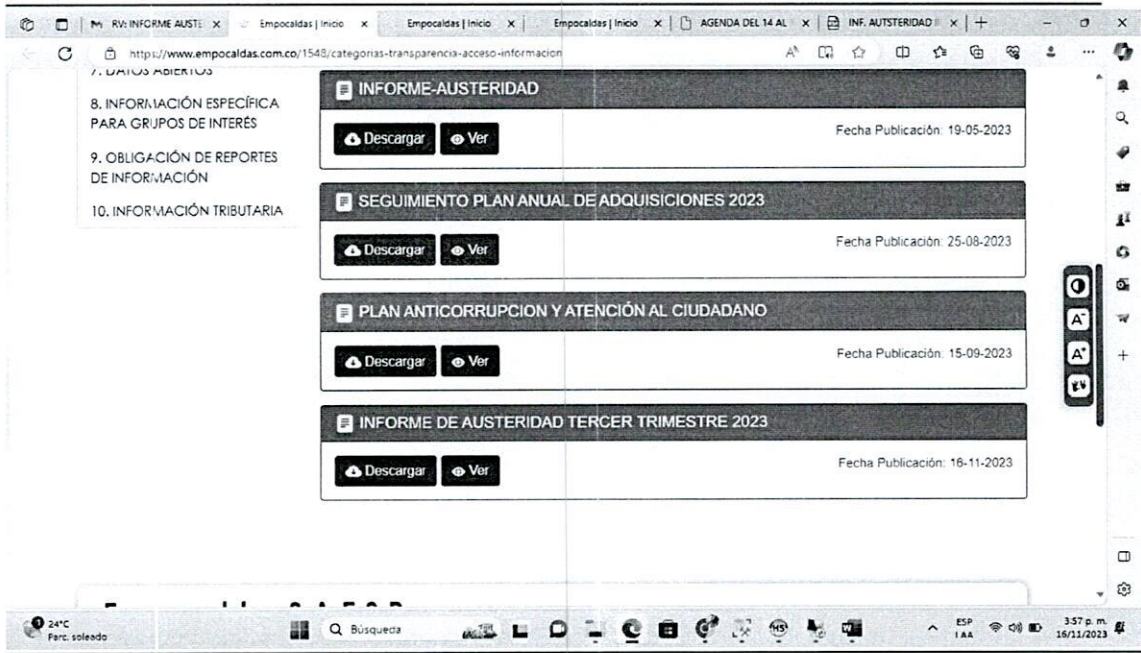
RV: INFORME AUSTE × | Empocaldas | Inicio × | Empocaldas | Inicio × | Empocaldas | Inicio × | AGENDA DEL 14 AL × | INF. AUTSTERIDAD × | +

https://www.empocaldas.com.co/1548/categorias-transparencia-acceso-informacion

7. DATOS ABIERTOS

8. INFORMACIÓN ESPECÍFICA PARA GRUPOS DE INTERÉS

9. OBLIGACIÓN DE REPORTES DE INFORMACIÓN

10. INFORMACIÓN TRIBUTARIA

INFORME-AUSTERIDAD

Descargar Ver

Fecha Publicación: 19-05-2023

SEGUIMIENTO PLAN ANUAL DE ADQUISICIONES 2023

Descargar Ver

Fecha Publicación: 25-08-2023

PLAN ANTICORRUPCION Y ATENCIÓN AL CIUDADANO

Descargar Ver

Fecha Publicación: 15-09-2023

INFORME DE AUSTERIDAD TERCER TRIMESTRE 2023

Descargar Ver

Fecha Publicación: 16-11-2023

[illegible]

24°C Parc. soleado

Búsqueda

ESP LAA

3:57 p. m. 16/11/2023